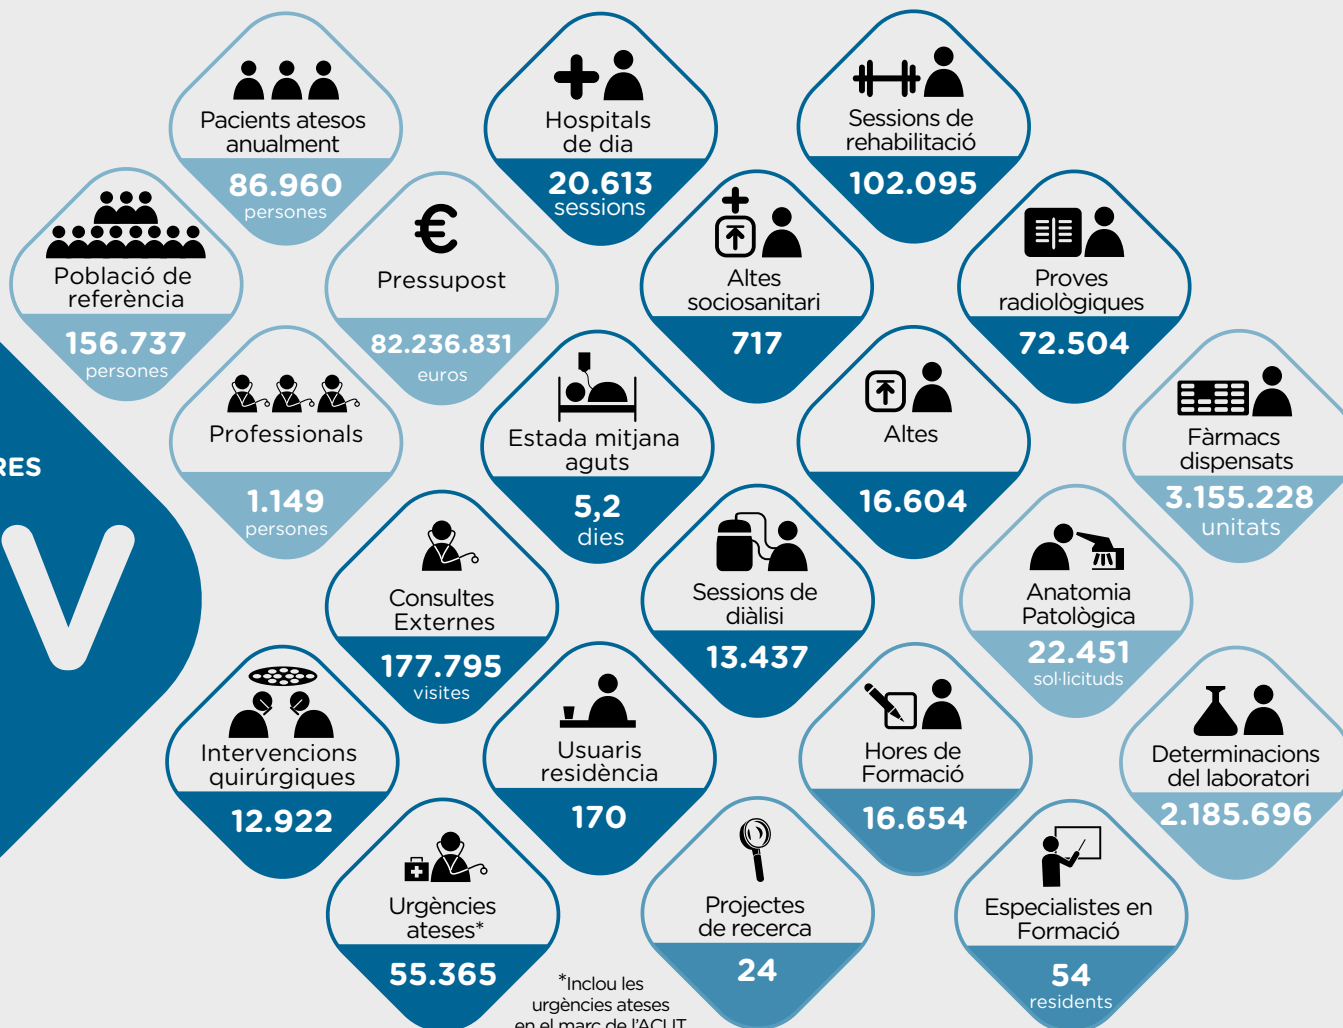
RES

V

Pacients atesos anualment
86.960
persones

Hospitals de dia
20.613
sessions

Sessions de rehabilitació
102.095

Població de referència
156.737
persones

€
Pressupost
82.236.831
euros

Altes sociosanitari
717

Proves radiològiques
72.504

Professionals
1.149
persones

Estada mitjana aguts
5,2
dies

Altes
16.604

Fàrmacs dispensats
3.155.228
unitats

Consultes Externes
177.795
visites

Sessions de diàlisi
13.437

Anatomia Patològica
22.451
sol·licituds

Intervencions quirúrgiques
12.922

Usuaris residència
170

Hores de Formació
16.654

Determinacions del laboratori
2.185.696

Urgències ateses*
55.365

*Inclou les urgències ateses en el marc de l'ACUT

Projectes de recerca
24

Especialistes en Formació
54
residents